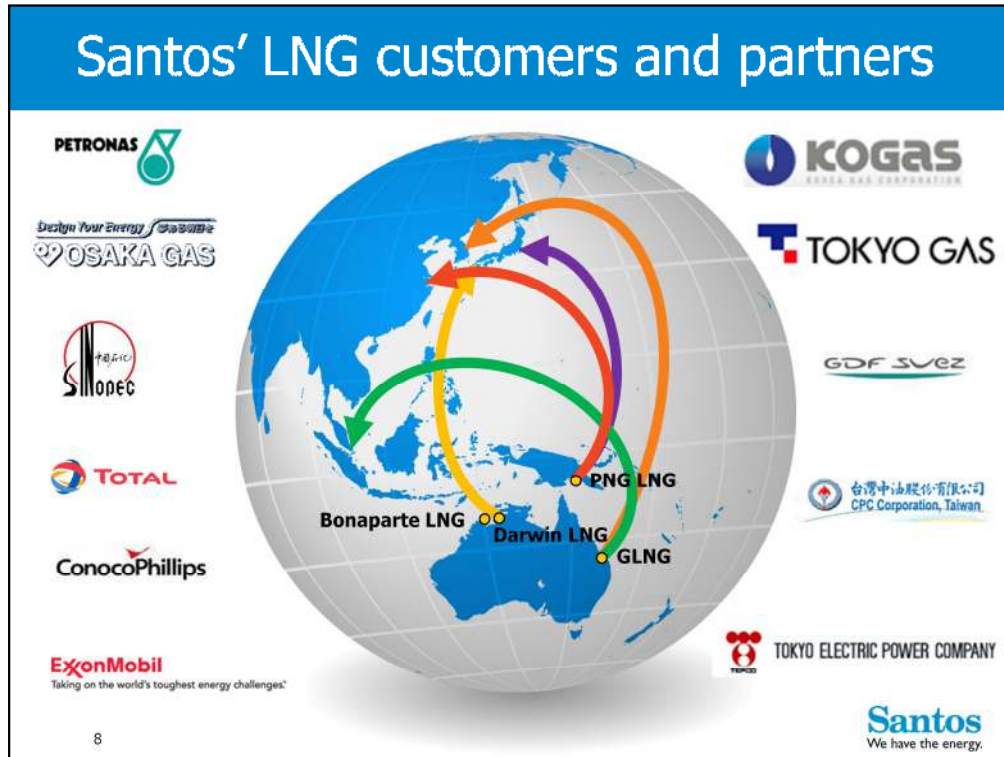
Santos' LNG customers and partners

PETRONAS

Design Your Energy
OSAKA GAS

中国石化
SINOPEC

TOTAL

ConocoPhillips

ExxonMobil
Taking on the world's toughest energy challenges.

8

KOGAS
KOREA GAS CORPORATION

TOKYO GAS

GDF SUEZ

台灣中油股份有限公司
CPC Corporation, Taiwan

TEPCO
TOKYO ELECTRIC POWER COMPANY

Santos
We have the energy.

PNG LNG
Bonaparte LNG
Darwin LNG
GLNG